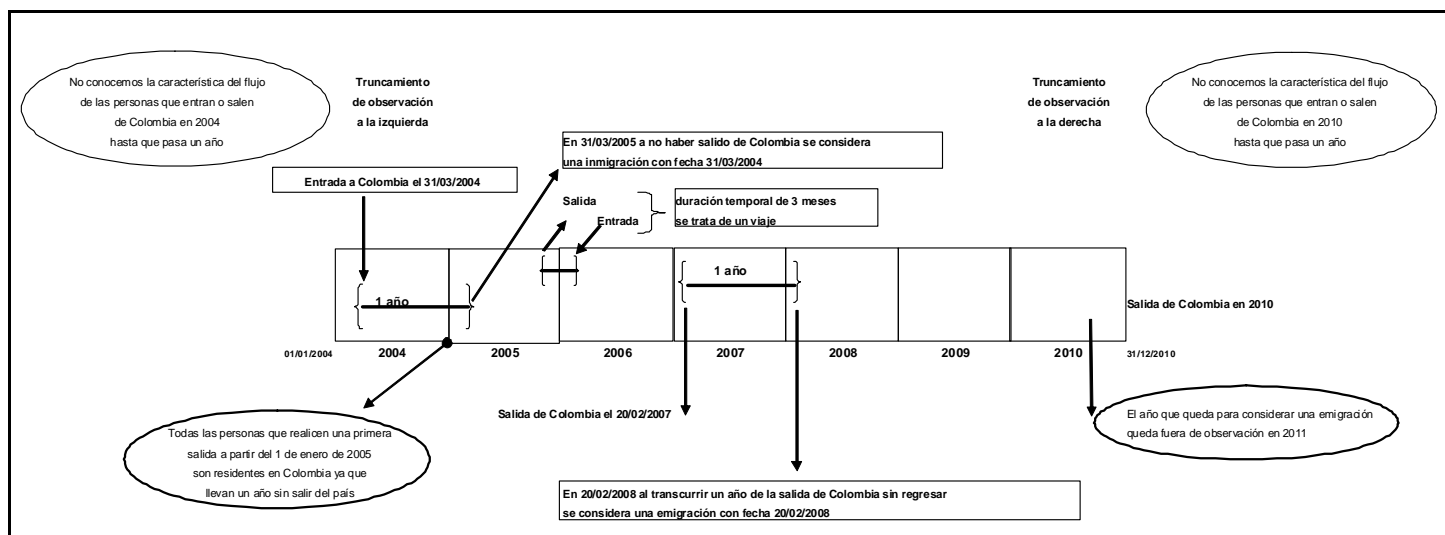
No conocemos la característica del flujo de las personas que entran o salen de Colombia en 2004 hasta que pasa un año

Truncamiento de observación a la izquierda

Truncamiento de observación a la derecha

No conocemos la característica del flujo de las personas que entran o salen de Colombia en 2010 hasta que pasa un año

En 31/03/2005 a no haber salido de Colombia se considera una inmigración con fecha 31/03/2004

Entrada a Colombia el 31/03/2004

Salida
Entrada

duración temporal de 3 meses se trata de un viaje

1 año

1 año

Salida de Colombia en 2010

01/01/2004

| 2004 | 2005 | 2006 | 2007 | 2008 | 2009 | 2010 |
|---|---|---|---|---|---|---|

31/12/2010

Salida de Colombia el 20/02/2007

El año que queda para considerar una emigración queda fuera de observación en 2011

Todas las personas que realicen una primera salida a partir del 1 de enero de 2005 son residentes en Colombia ya que llevan un año sin salir del país

En 20/02/2008 al transcurrir un año de la salida de Colombia sin regresar se considera una emigración con fecha 20/02/2008